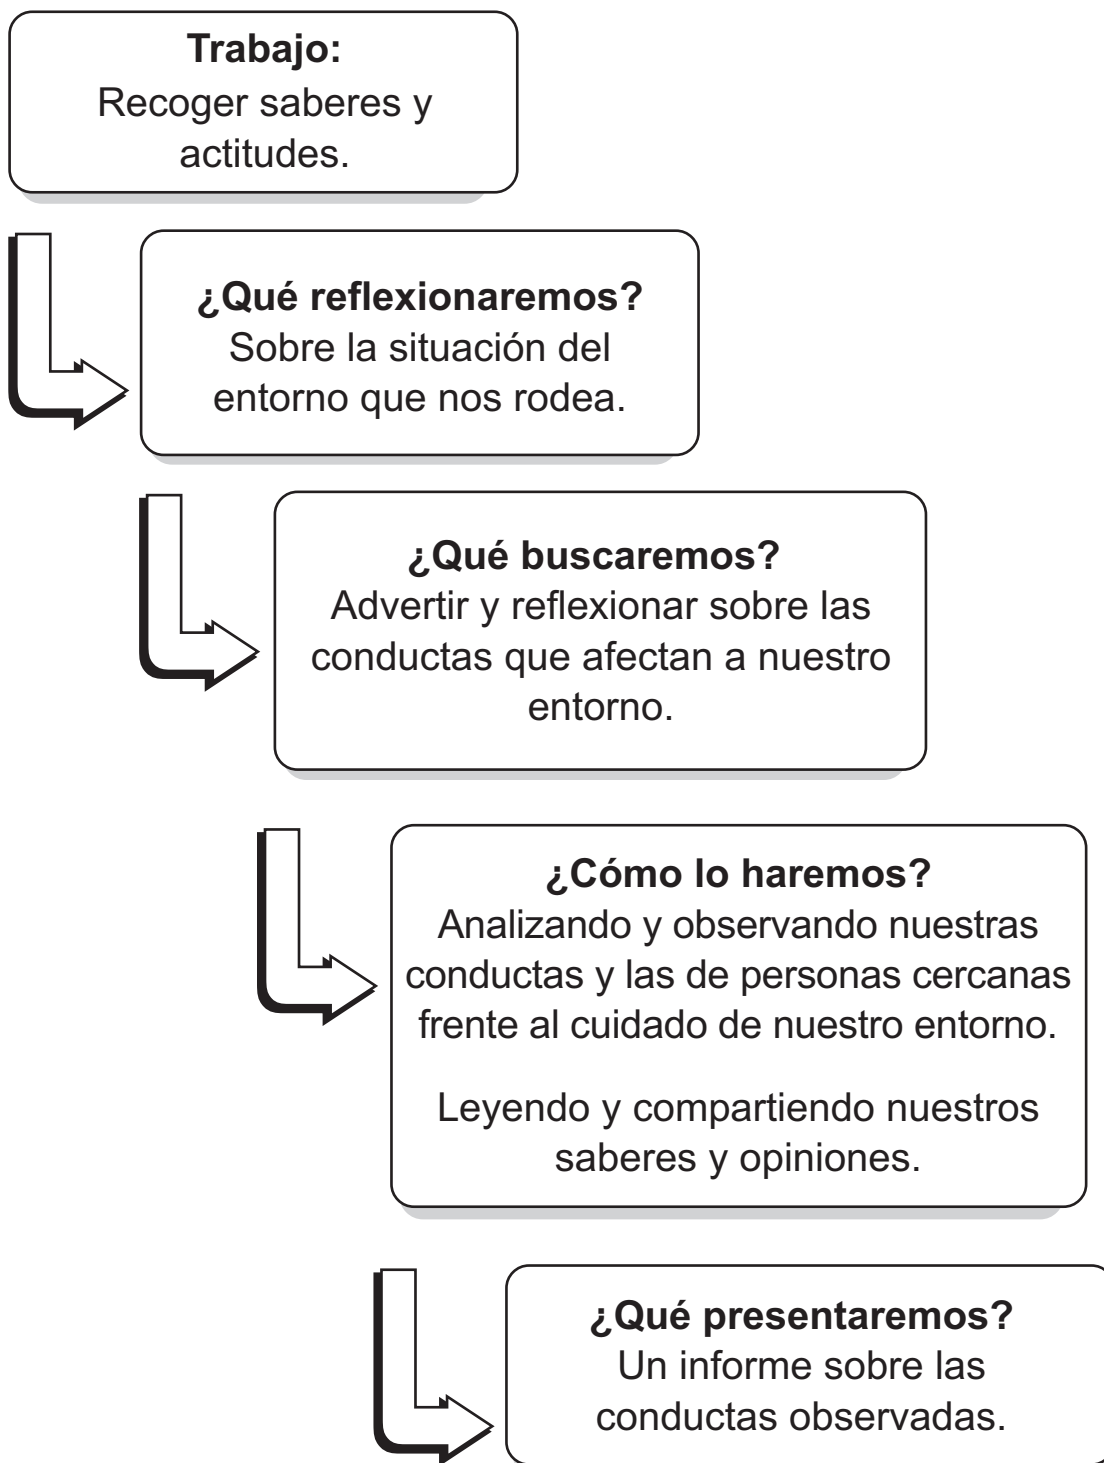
**Trabajo:**
Recoger saberes y actitudes.

**¿Qué reflexionaremos?**
Sobre la situación del entorno que nos rodea.

**¿Qué buscaremos?**
Advertir y reflexionar sobre las conductas que afectan a nuestro entorno.

**¿Cómo lo haremos?**
Analizando y observando nuestras conductas y las de personas cercanas frente al cuidado de nuestro entorno.

Leyendo y compartiendo nuestros saberes y opiniones.

**¿Qué presentaremos?**
Un informe sobre las conductas observadas.